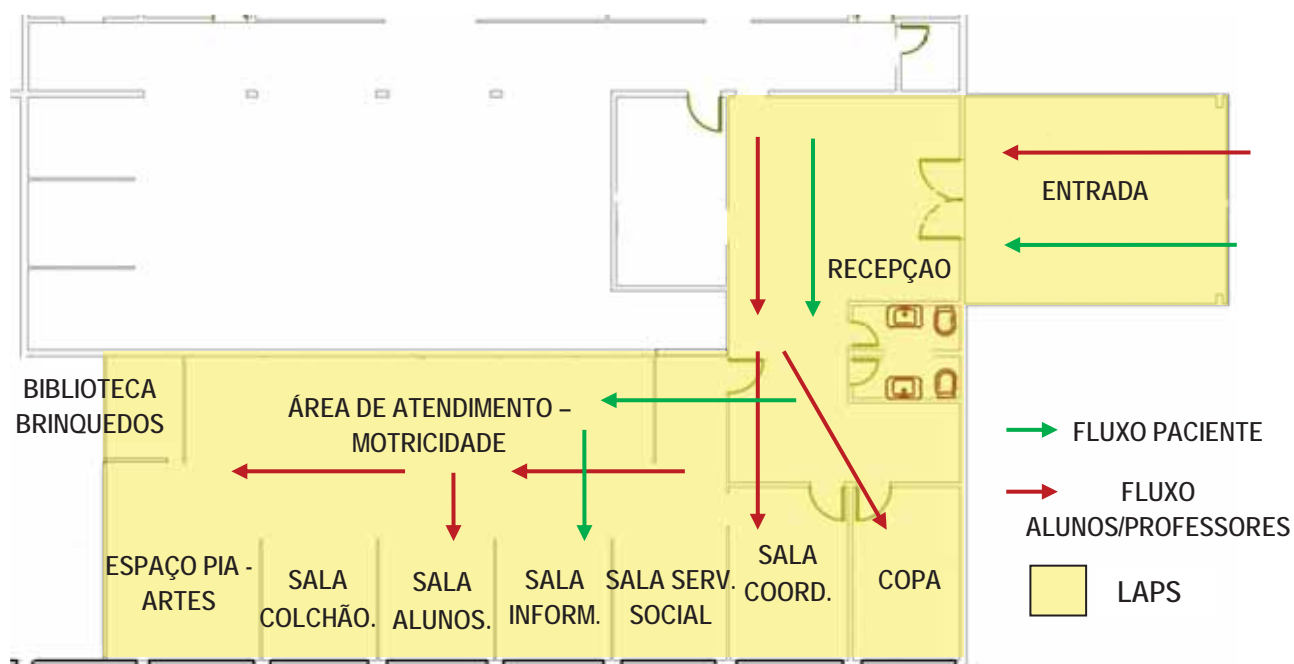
ENTRADA

RECEPÇAO

BIBLIOTECA BRINQUEDOS

ÁREA DE ATENDIMENTO – MOTRICIDADE

FLUXO PACIENTE

FLUXO ALUNOS/PROFESSORES

LAPS

ESPAÇO PIA - ARTES

SALA COLCHÃO.

SALA ALUNOS.

SALA INFORM.

SALA SERV. SOCIAL

SALA COORD.

COPA